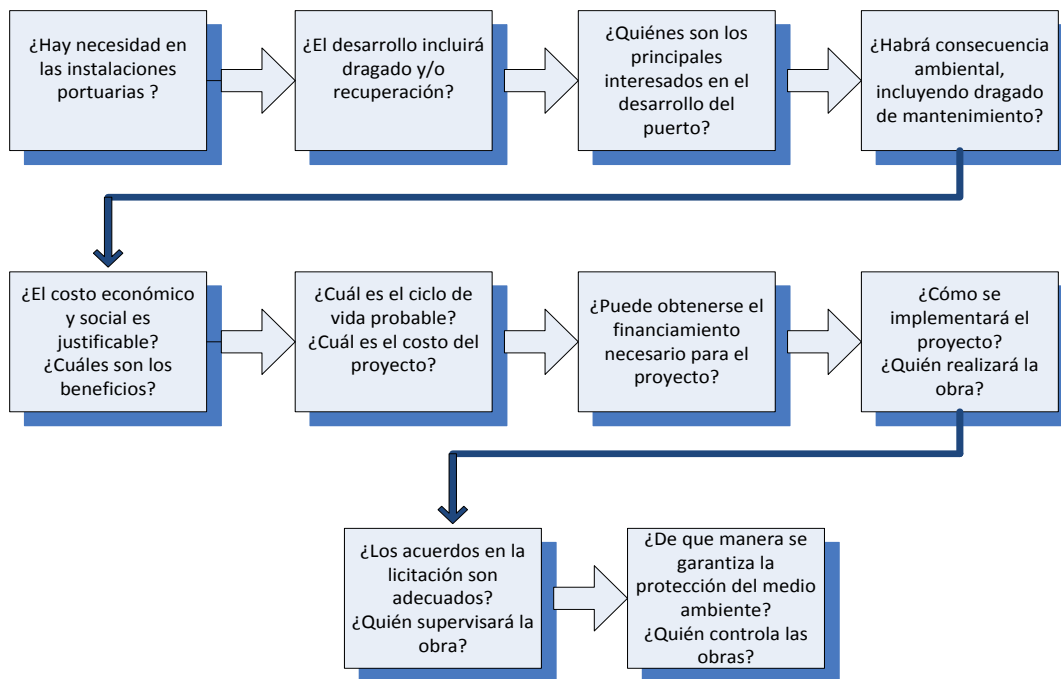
¿Hay necesidad en las instalaciones portuarias ?

¿El desarrollo incluirá dragado y/o recuperación?

¿Quiénes son los principales interesados en el desarrollo del puerto?

¿Habrá consecuencia ambiental, incluyendo dragado de mantenimiento?

¿El costo económico y social es justificable? ¿Cuáles son los beneficios?

¿Cuál es el ciclo de vida probable? ¿Cuál es el costo del proyecto?

¿Puede obtenerse el financiamiento necesario para el proyecto?

¿Cómo se implementará el proyecto? ¿Quién realizará la obra?

¿Los acuerdos en la licitación son adecuados? ¿Quién supervisará la obra?

¿De que manera se garantiza la protección del medio ambiente? ¿Quién controla las obras?